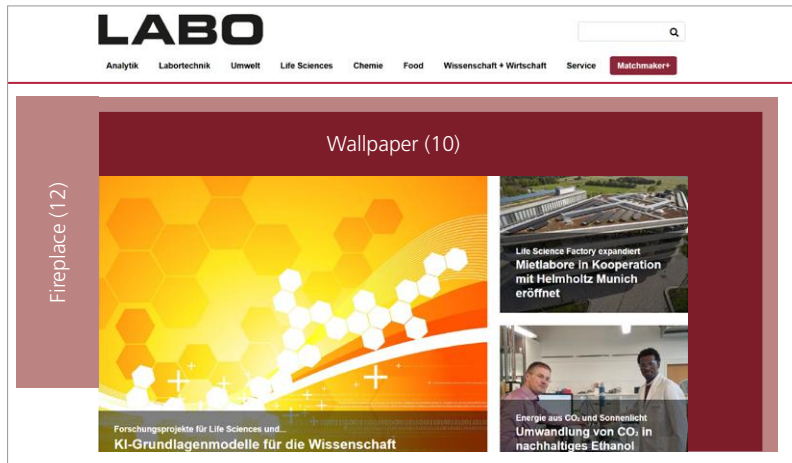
LABO

Analytik Labortechnik Umwelt Life Sciences Chemie Food Wissenschaft + Wirtschaft Service Matchmaker+

Wallpaper (10)

Fireplace (12)

Forschungsprojekte für Life Sciences und...
KI-Grundlagenmodelle für die Wissenschaft

Life Science Factory expandiert
Mietlabore in Kooperation mit Helmholtz Munich eröffnet

Energie aus $CO_2$ und Sonnenlicht
Umwandlung von $CO_2$ in nachhaltiges Ethanol